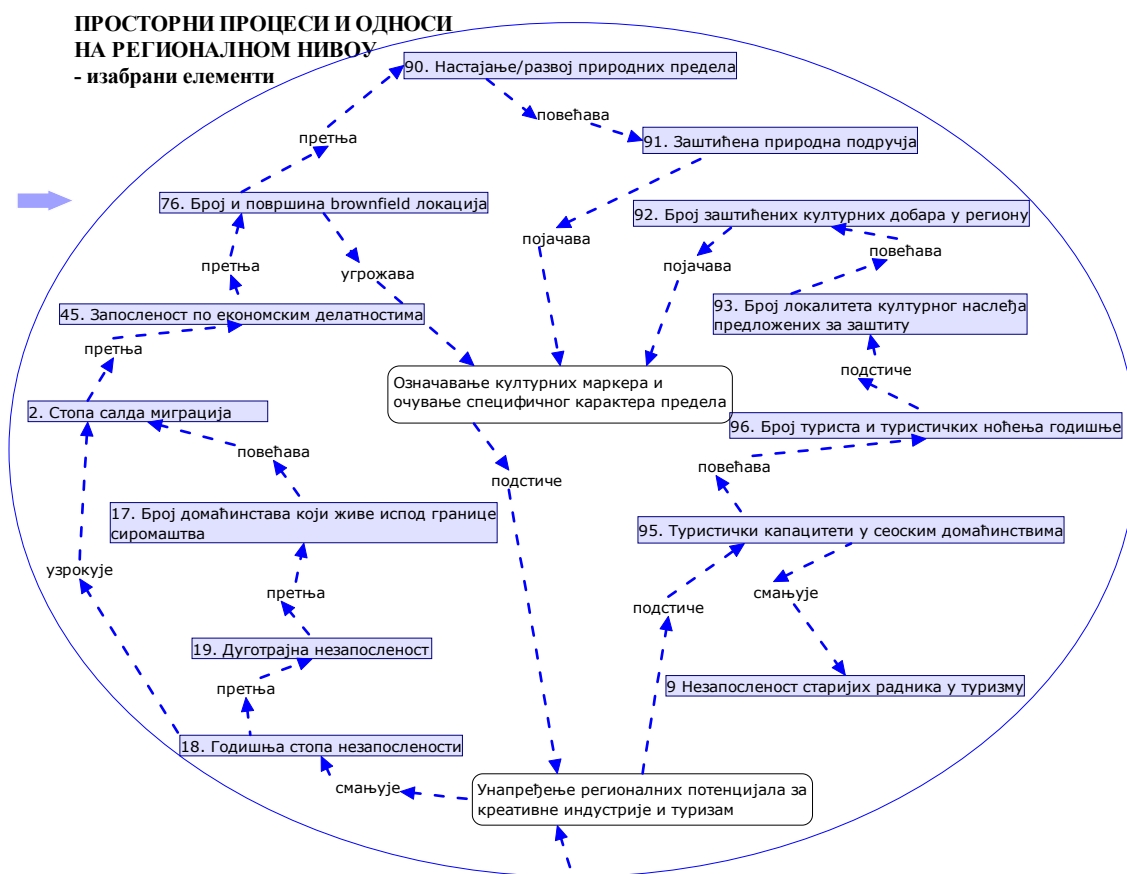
ПРОСТОРНИ ПРОЦЕСИ И ОДНОСИ НА РЕГИОНАЛНОМ НИВОУ
- изабрани елементи

90. Настајање/развој природних предела

повећава

91. Заштићена природна подручја

претња

76. Број и површина brownfield локација

појачава

92. Број заштићених културних добара у региону

повећава

претња

угрожава

појачава

93. Број локалитета културног наслеђа предложених за заштиту

45. Запосленост по економским делатностима

претња

подстиче

Означавање културних маркера и очување специфичног карактера предела

2. Стопа салда миграција

96. Број туриста и туристичких ноћења годишње

повећава

подстиче

повећава

17. Број домаћинстава који живе испод границе сиромаштва

95. Туристички капацитети у сеоским домаћинствима

узрокује

претња

смањује

подстиче

19. Дуготрајна незапосленост

9 Незапосленост старијих радника у туризму

претња

18. Годишња стопа незапослености

смањује

Унапређење регионалних потенцијала за креативне индустрије и туризам